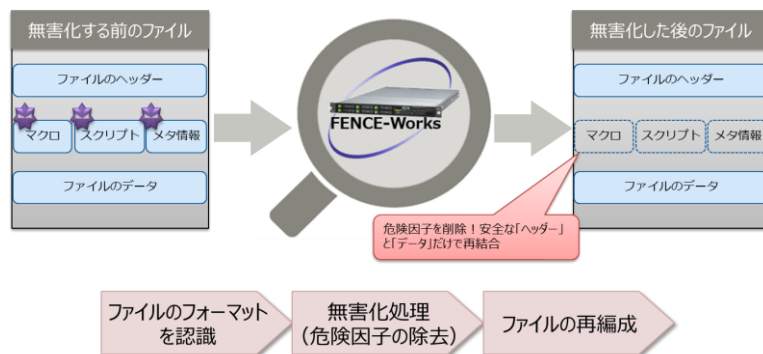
無害化する前のファイル

ファイルのヘッダー

マクロ スクリプト メタ情報

ファイルのデータ

FENCE-Works

無害化した後のファイル

ファイルのヘッダー

マクロ スクリプト メタ情報

ファイルのデータ

危険因子を削除！安全な「ヘッダー」と「データ」だけで再結合

ファイルのフォーマットを認識

無害化処理（危険因子の除去）

ファイルの再編成